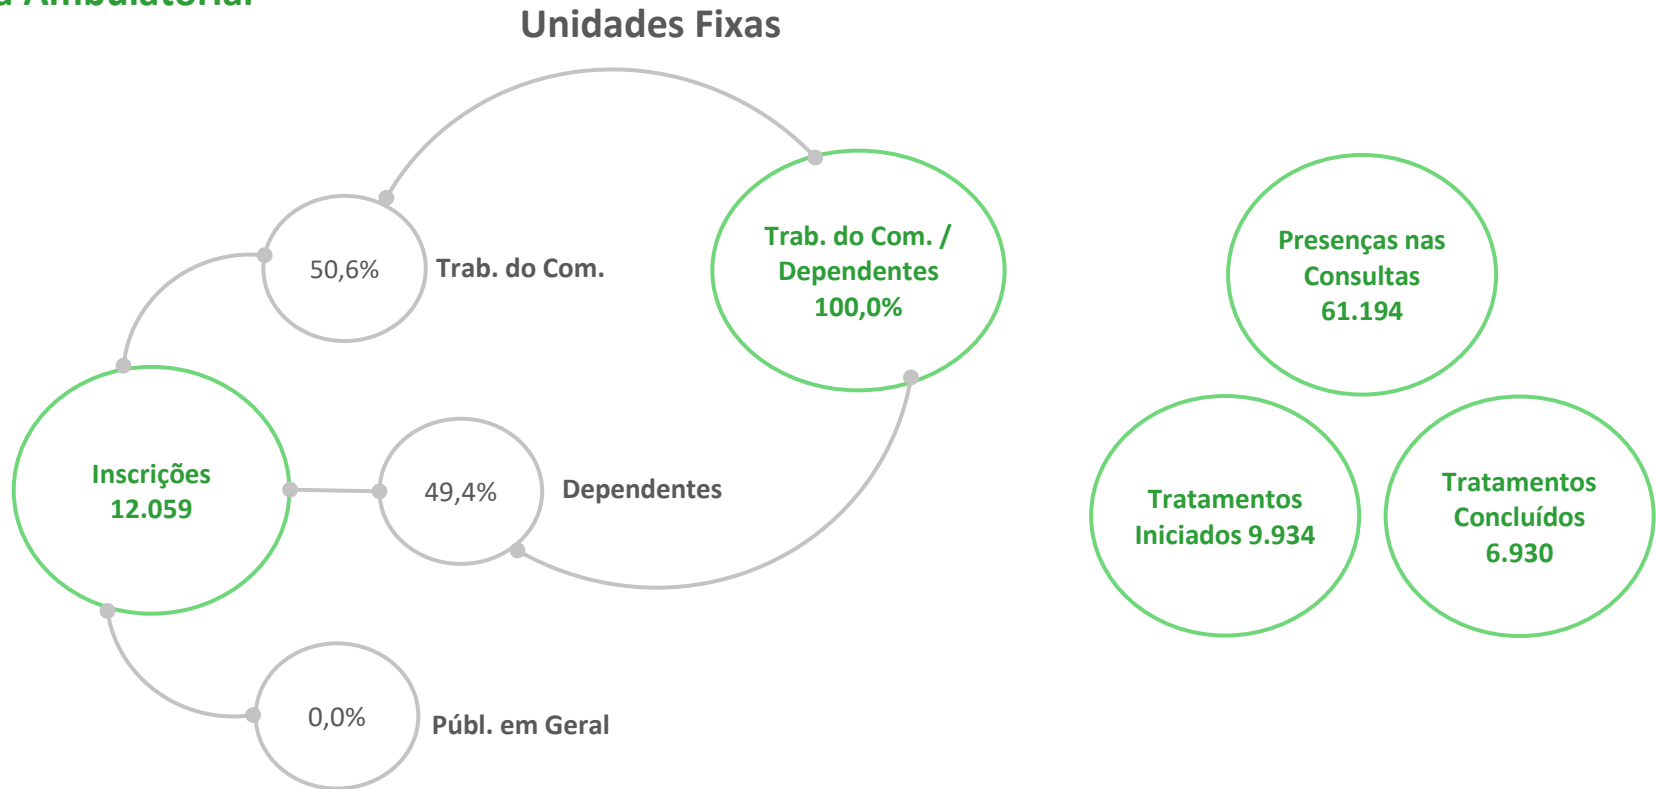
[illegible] Ambulatorial

Unidades Fixas

50,6%

Trab. do Com.

Trab. do Com. / Dependentes 100,0%

Presenças nas Consultas 61.194

Inscrições 12.059

49,4%

Dependentes

Tratamentos Iniciados 9.934

Tratamentos Concluídos 6.930

0,0%

Públ. em Geral